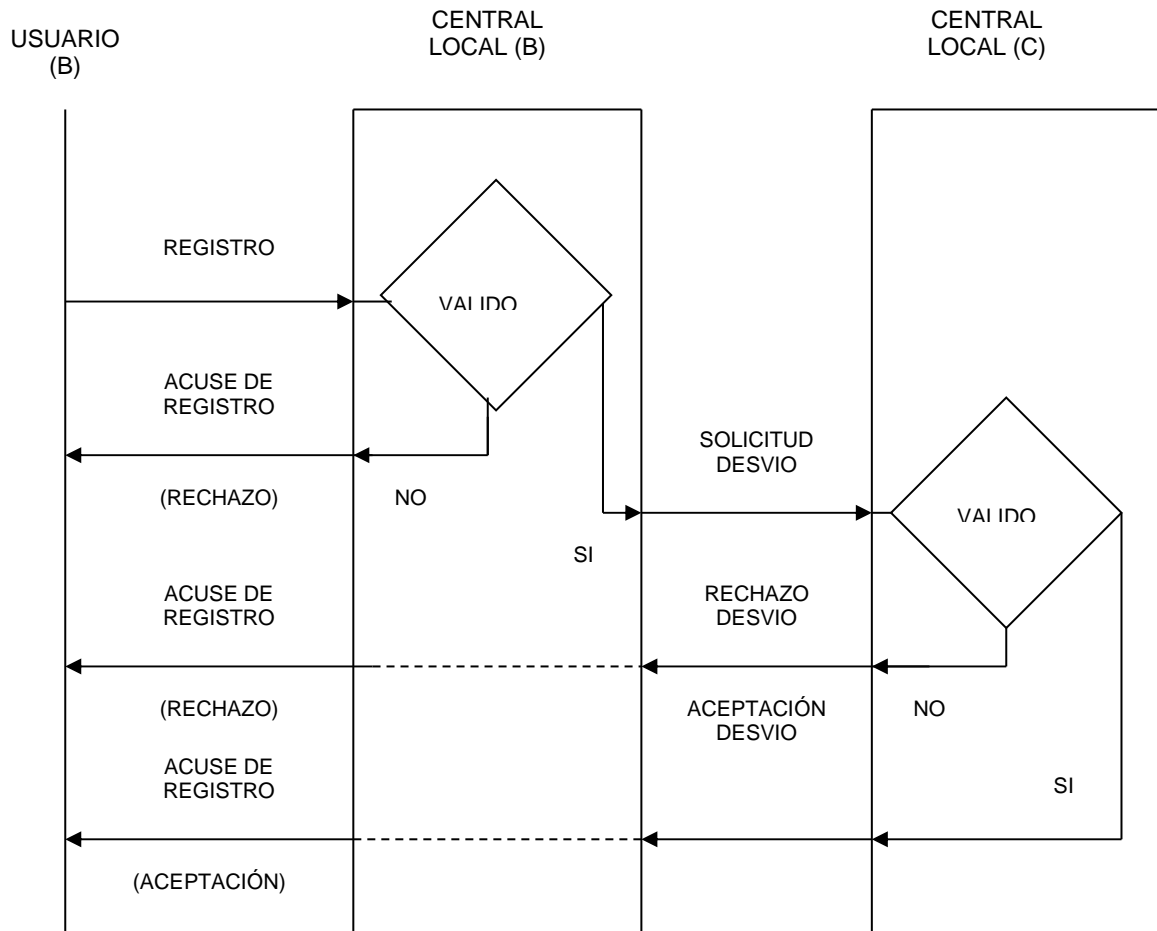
USUARIO (B)

CENTRAL LOCAL (B)

CENTRAL LOCAL (C)

REGISTRO

VALIDO

ACUSE DE REGISTRO

(RECHAZO)

NO

SOLICITUD DESVIO

VALIDO

SI

ACUSE DE REGISTRO

RECHAZO DESVIO

(RECHAZO)

ACEPTACIÓN DESVIO

NO

ACUSE DE REGISTRO

SI

(ACEPTACIÓN)